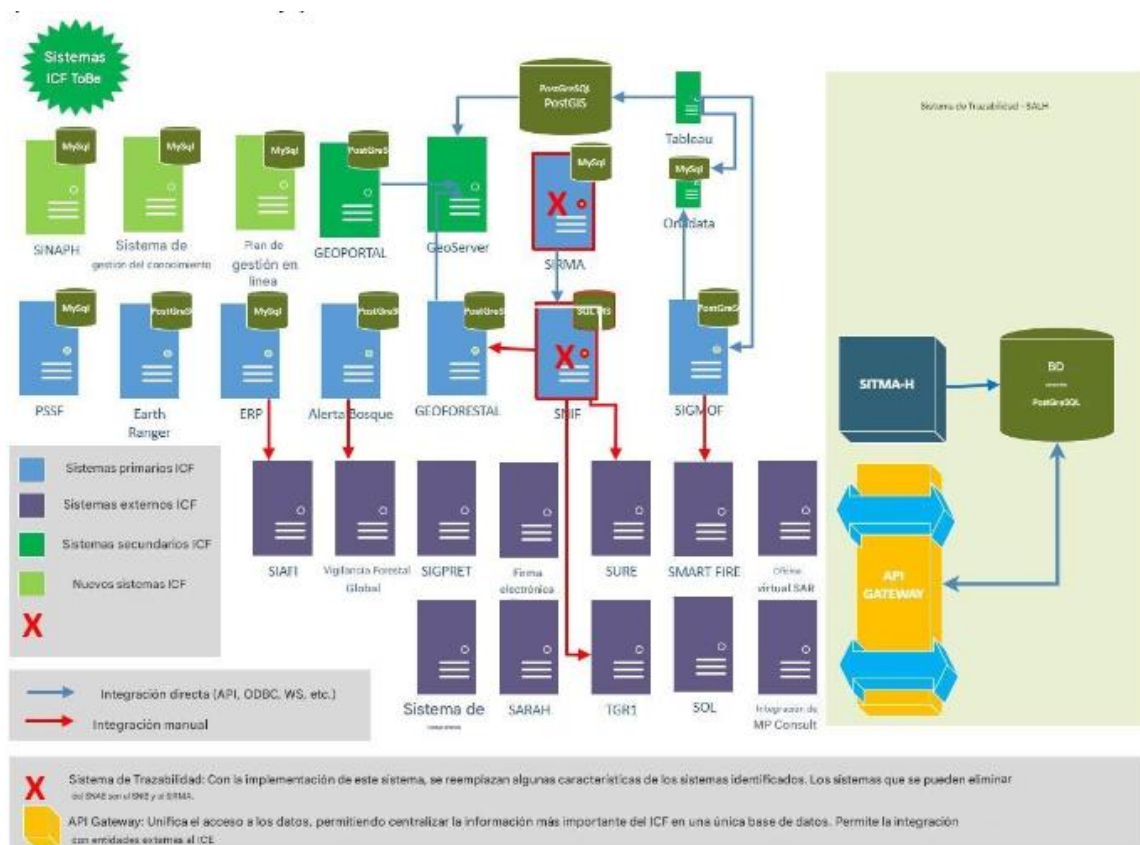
Sistemas ICF ToBe

PostGreSQL PostGIS

Tableau

Sistema de Trazabilidad - SALH

MySql
SINAPH

MySql
Sistema de gestión del conocimiento

MySql
Plan de gestión en linea

PostGreSql
GEOPORTAL

GeoServer

MySql
X
SIRMA

MySql
Opendata

MySql
PSSF

PostGreSql
Earth Ranger

MySql
ERP

PostGreSql
Alerta Bosque

PostGreSql
GEOFORESTAL

SQL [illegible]
X
SNIF

PostGreSql
SIGMOF

SITMA-H

BD
PostGreSQL

API GATEWAY

Sistemas primarios ICF
Sistemas externos ICF
Sistemas secundarios ICF
Nuevos sistemas ICF
X

SIAFI
Vigilancia Forestal Global
SIGPRET
Firma electrónica
SURE
SMART FIRE
Oficina virtual SAR

Sistema de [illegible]
SARAH
TGR1
SOL
Integración de MP Consult

Integración directa (API, ODBC, WS, etc.)
Integración manual

X Sistema de Trazabilidad: Con la implementación de este sistema, se reemplazan algunas características de los sistemas identificados. Los sistemas que se pueden eliminar del SNAE son el SNIF y el SIRMA.

API Gateway: Unifica el acceso a los datos, permitiendo centralizar la información más importante del ICF en una única base de datos. Permite la integración con entidades externas al ICF